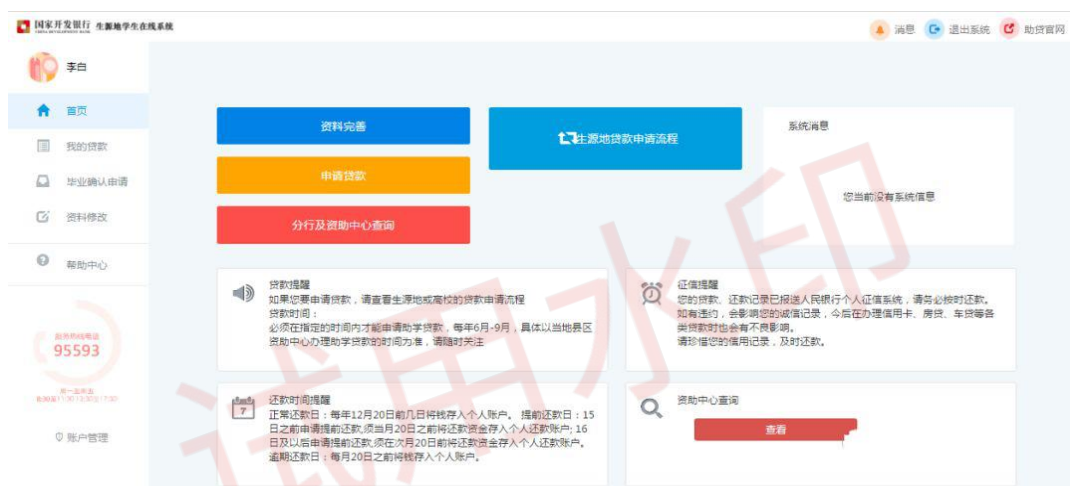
国家开发银行 生源地学生在线系统
CHINA DEVELOPMENT BANK

消息 退出系统 助贷官网

李白

首页
我的贷款
毕业确认申请
资料修改
帮助中心

服务热线电话
95593
周一至周五
8:30-11:30 13:30-17:30

账户管理

资料完善
申请贷款
分行及资助中心查询

生源地贷款申请流程

系统消息

您当前没有系统信息

贷款提醒
如果您要申请贷款，请查看生源地或高校的贷款申请流程
贷款时间：
必须在指定的时间内才能申请助学贷款，每年6月-9月，具体以当地县区资助中心办理助学贷款的时间为准，请随时关注

征信提醒
您的贷款、还款记录已报送人民银行个人征信系统，请务必按时还款。如有违约，会影响您的诚信记录，今后在办理信用卡、房贷、车贷等各类贷款时也会有不良影响。
请珍惜您的信用记录，及时还款。

7
还款时间提醒
正常还款日：每年12月20日前几日将钱存入个人账户。提前还款日：15日之前申请提前还款,须当月20日之前将还款资金存入个人还款账户；16日及以后申请提前还款,须在次月20日前将还款资金存入个人还款账户。
逾期还款日：每月20日之前将钱存入个人账户。

资助中心查询
查看

试用水印